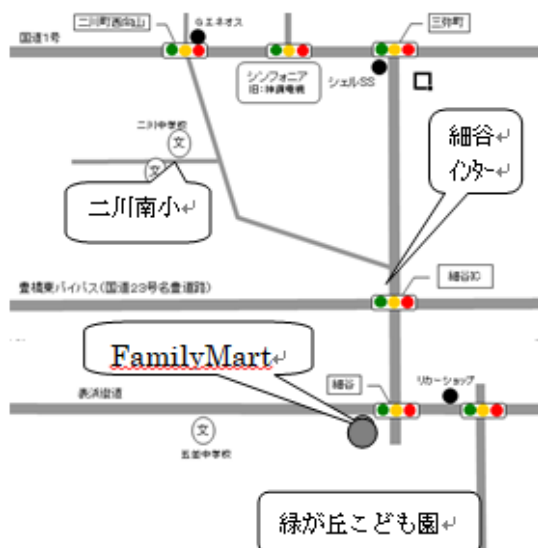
二川町西向山

Gエネオス

三弥町

国道1号

シンフォニア
旧:神鋼電機

シェルSS

二川中学校

文

文

二川南小↵

細谷↵
インター↵

細谷IC

豊橋東バイパス(国道23号名豊道路)

FamilyMart↵

細谷

リカーショップ

表浜街道

文

五並中学校

緑が丘こども園↵